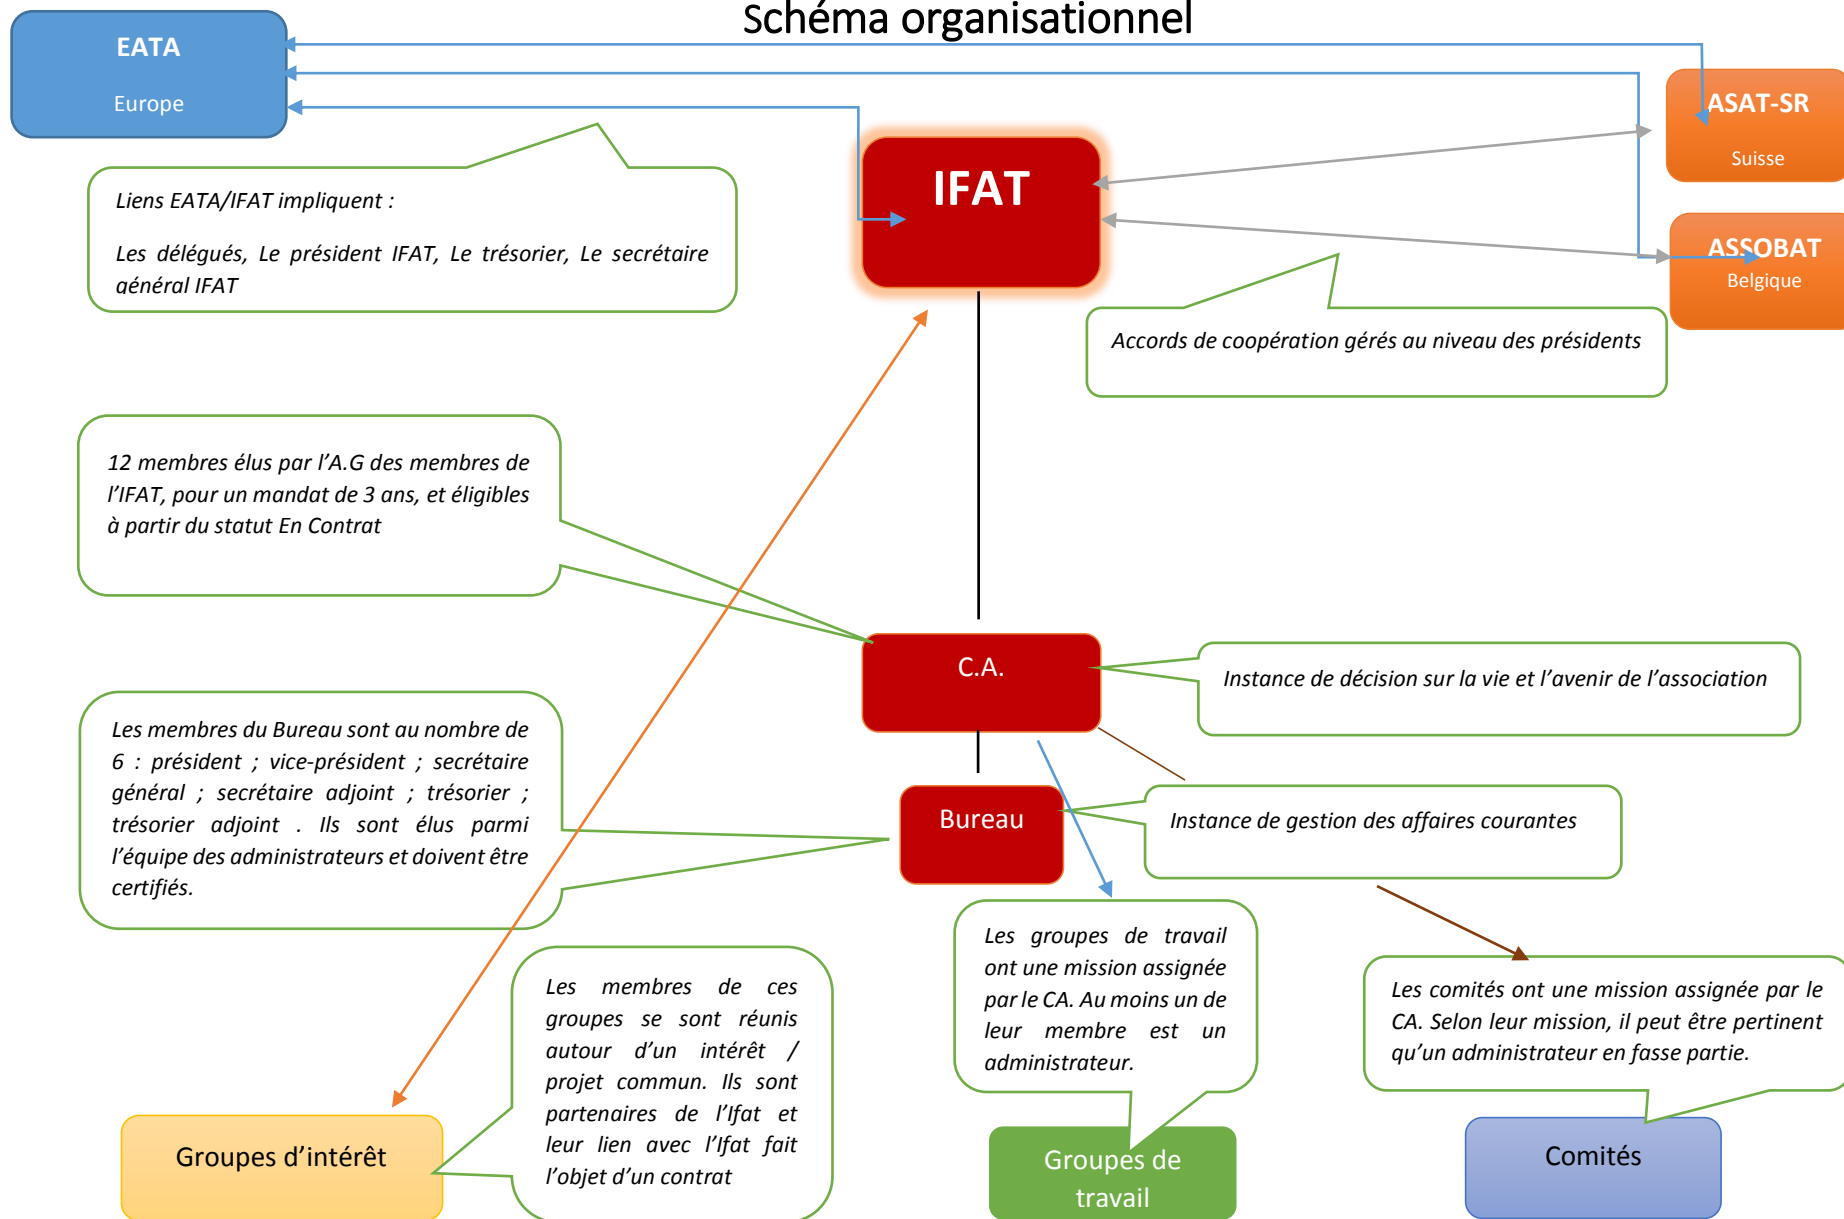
Schéma organisationnel

EATA
Europe

IFAT

ASAT-SR
Suisse

ASSOBAT
Belgique

Liens EATA/IFAT impliquent :

Les délégués, Le président IFAT, Le trésorier, Le secrétaire général IFAT

Accords de coopération gérés au niveau des présidents

12 membres élus par l'A.G des membres de l'IFAT, pour un mandat de 3 ans, et éligibles à partir du statut En Contrat

C.A.

Instance de décision sur la vie et l'avenir de l'association

Les membres du Bureau sont au nombre de 6 : président ; vice-président ; secrétaire général ; secrétaire adjoint ; trésorier ; trésorier adjoint . Ils sont élus parmi l'équipe des administrateurs et doivent être certifiés.

Bureau

Instance de gestion des affaires courantes

Les groupes de travail ont une mission assignée par le CA. Au moins un de leur membre est un administrateur.

Les comités ont une mission assignée par le CA. Selon leur mission, il peut être pertinent qu'un administrateur en fasse partie.

Les membres de ces groupes se sont réunis autour d'un intérêt / projet commun. Ils sont partenaires de l'Ifat et leur lien avec l'Ifat fait l'objet d'un contrat

Groupes d'intérêt

Groupes de travail

Comités